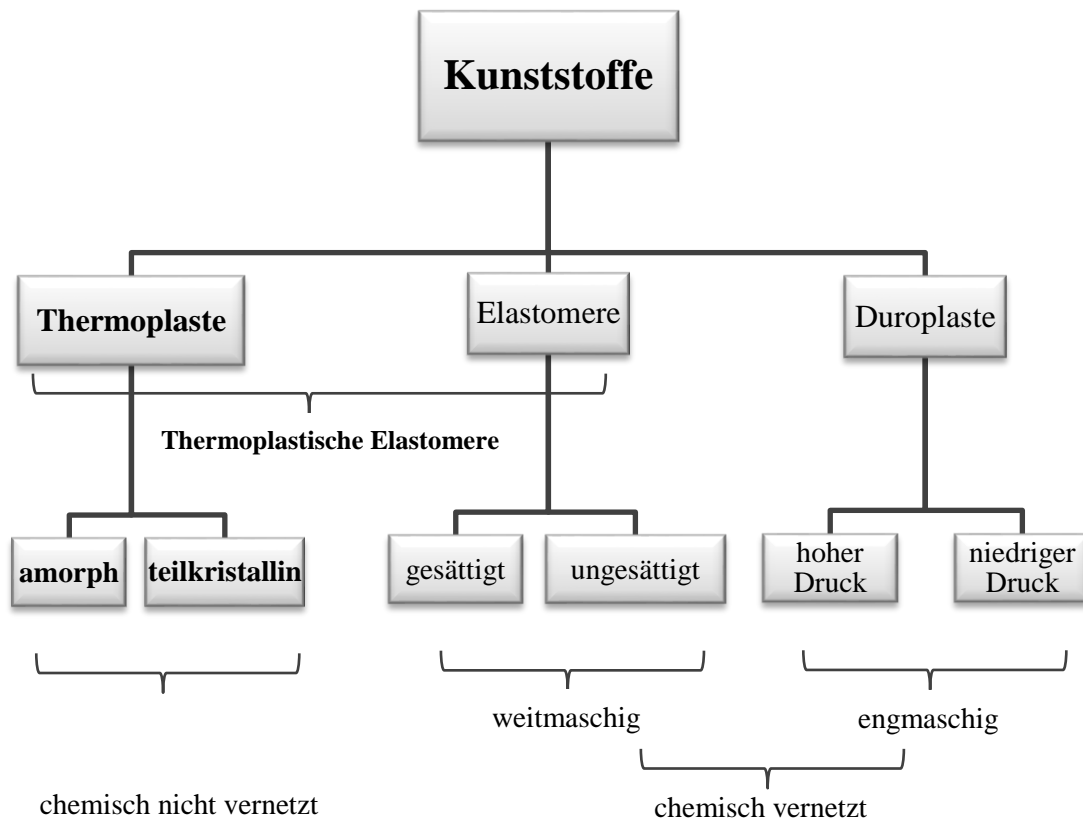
Kunststoffe

Thermoplaste

Elastomere

Duroplaste

Thermoplastische Elastomere

amorph

teilkristallin

gesättigt

ungesättigt

hoher Druck

niedriger Druck

weitmaschig

engmaschig

chemisch nicht vernetzt

chemisch vernetzt